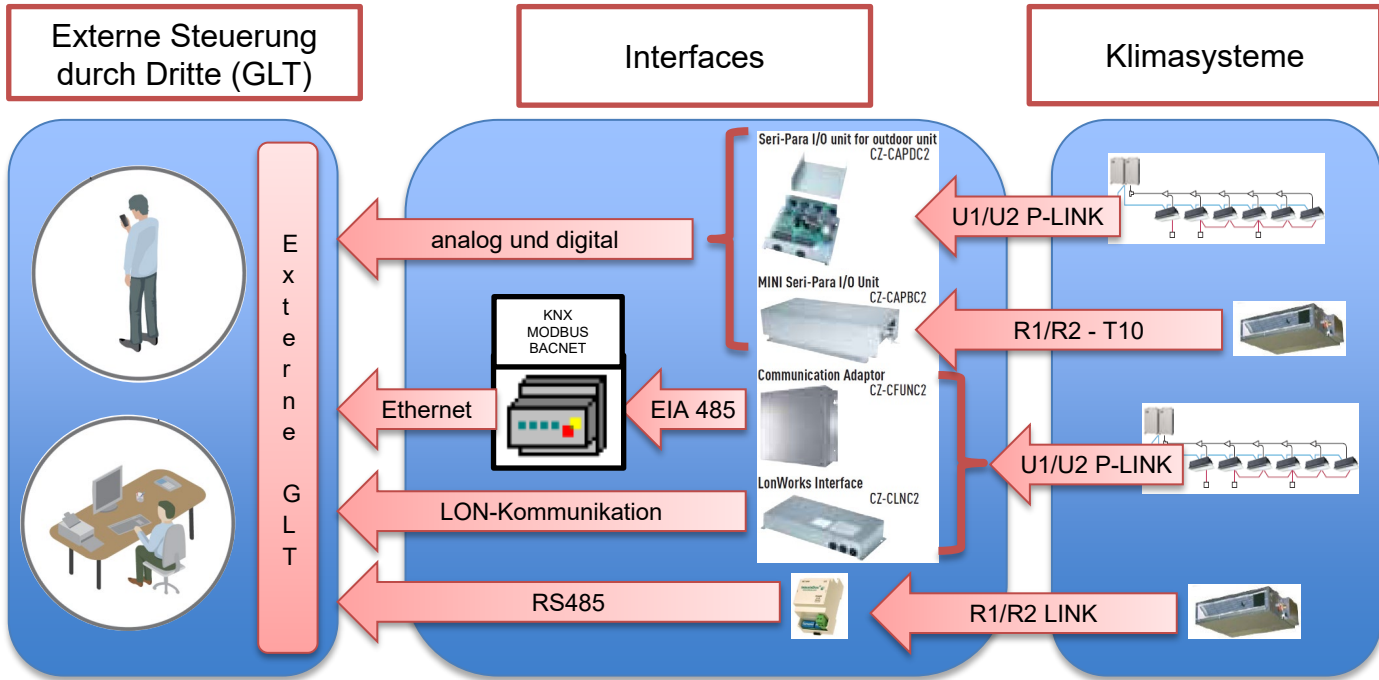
Externe Steuerung durch Dritte (GLT)

Interfaces

Klimasysteme

E x t e r n e G L T

analog und digital

KNX
MODBUS
BACNET

Ethernet

EIA 485

LON-Kommunikation

RS485

Seri-Para I/O unit for outdoor unit
CZ-CAPDC2

MINI Seri-Para I/O Unit
CZ-CAPBC2

Communication Adaptor
CZ-CFUNC2

LonWorks Interface
CZ-CLNC2

U1/U2 P-LINK

R1/R2 - T10

U1/U2 P-LINK

R1/R2 LINK